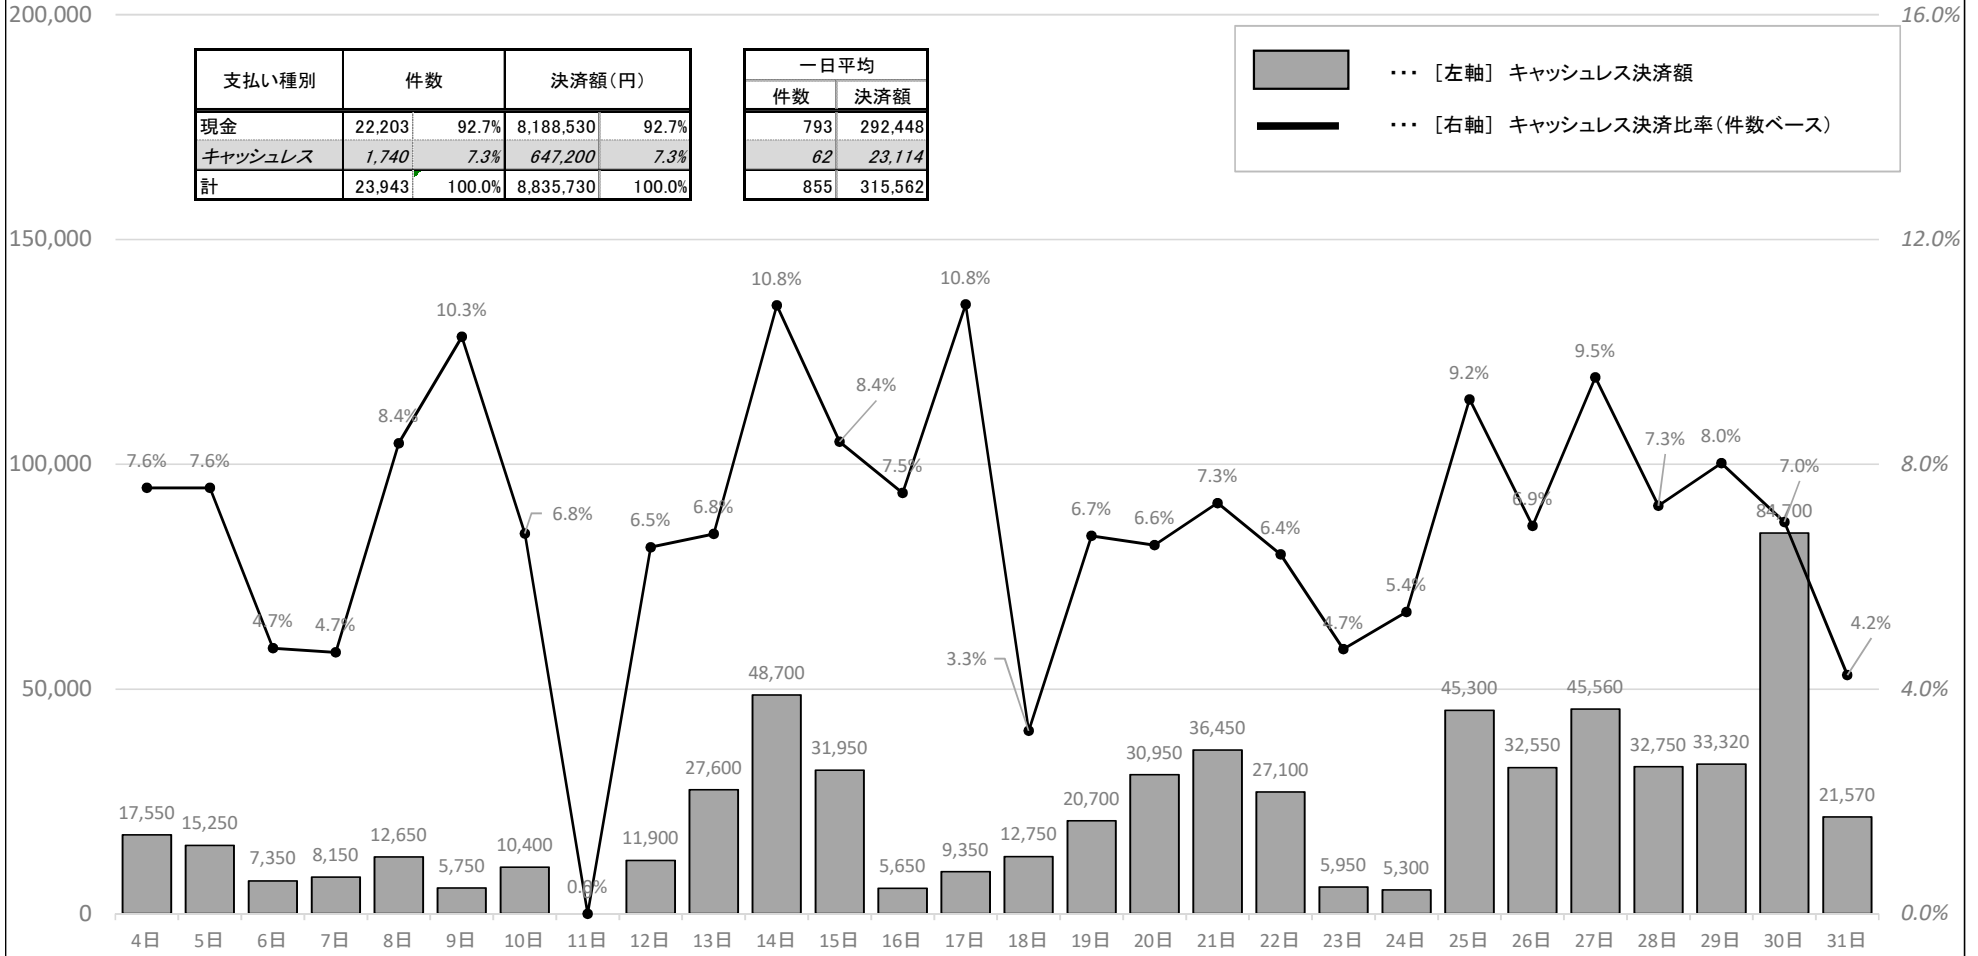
200,000
150,000
100,000
50,000
0

16.0%
12.0%
8.0%
4.0%
0.0%

| 支払い種別 | 件数 | | 決済額(円) | |
|---|---|---|---|---|
| 現金 | 22,203 | 92.7% | 8,188,530 | 92.7% |
| キャッシュレス | 1,740 | 7.3% | 647,200 | 7.3% |
| 計 | 23,943 | 100.0% | 8,835,730 | 100.0% |

| 一日平均 | |
|---|---|
| 件数 | 決済額 |
| 793 | 292,448 |
| 62 | 23,114 |
| 855 | 315,562 |

・・・ [左軸] キャッシュレス決済額
・・・ [右軸] キャッシュレス決済比率(件数ベース)

7.6% 7.6% 4.7% 4.7% 8.4% 10.3% 6.8% 0.0% 6.5% 6.8% 10.8% 8.4% 7.5% 10.8% 3.3% 6.7% 6.6% 7.3% 6.4% 4.7% 5.4% 9.2% 6.9% 9.5% 7.3% 8.0% 7.0% 4.2%

17,550 15,250 7,350 8,150 12,650 5,750 10,400 11,900 27,600 48,700 31,950 5,650 9,350 12,750 20,700 30,950 36,450 27,100 5,950 5,300 45,300 32,550 45,560 32,750 33,320 84,700 21,570

4日 5日 6日 7日 8日 9日 10日 11日 12日 13日 14日 15日 16日 17日 18日 19日 20日 21日 22日 23日 24日 25日 26日 27日 28日 29日 30日 31日